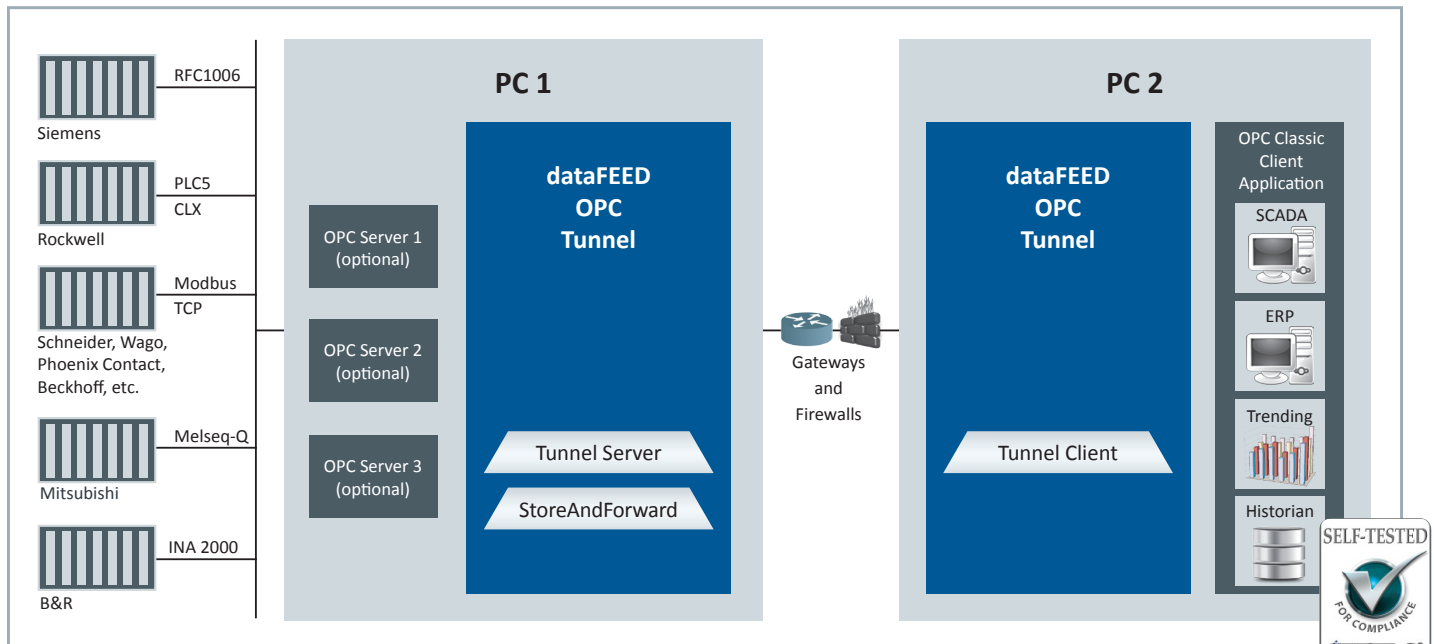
RFC1006

Siemens

PLC5
CLX

Rockwell

Modbus
TCP

Schneider, Wago, Phoenix Contact, Beckhoff, etc.

Melseq-Q

Mitsubishi

INA 2000

B&R

PC 1

OPC Server 1
(optional)

OPC Server 2
(optional)

OPC Server 3
(optional)

dataFEED
OPC
Tunnel

Tunnel Server

StoreAndForward

Gateways
and
Firewalls

PC 2

dataFEED
OPC
Tunnel

Tunnel Client

OPC Classic
Client
Application

SCADA

ERP

Trending

Historian

SELF-TESTED
FOR COMPLIANCE